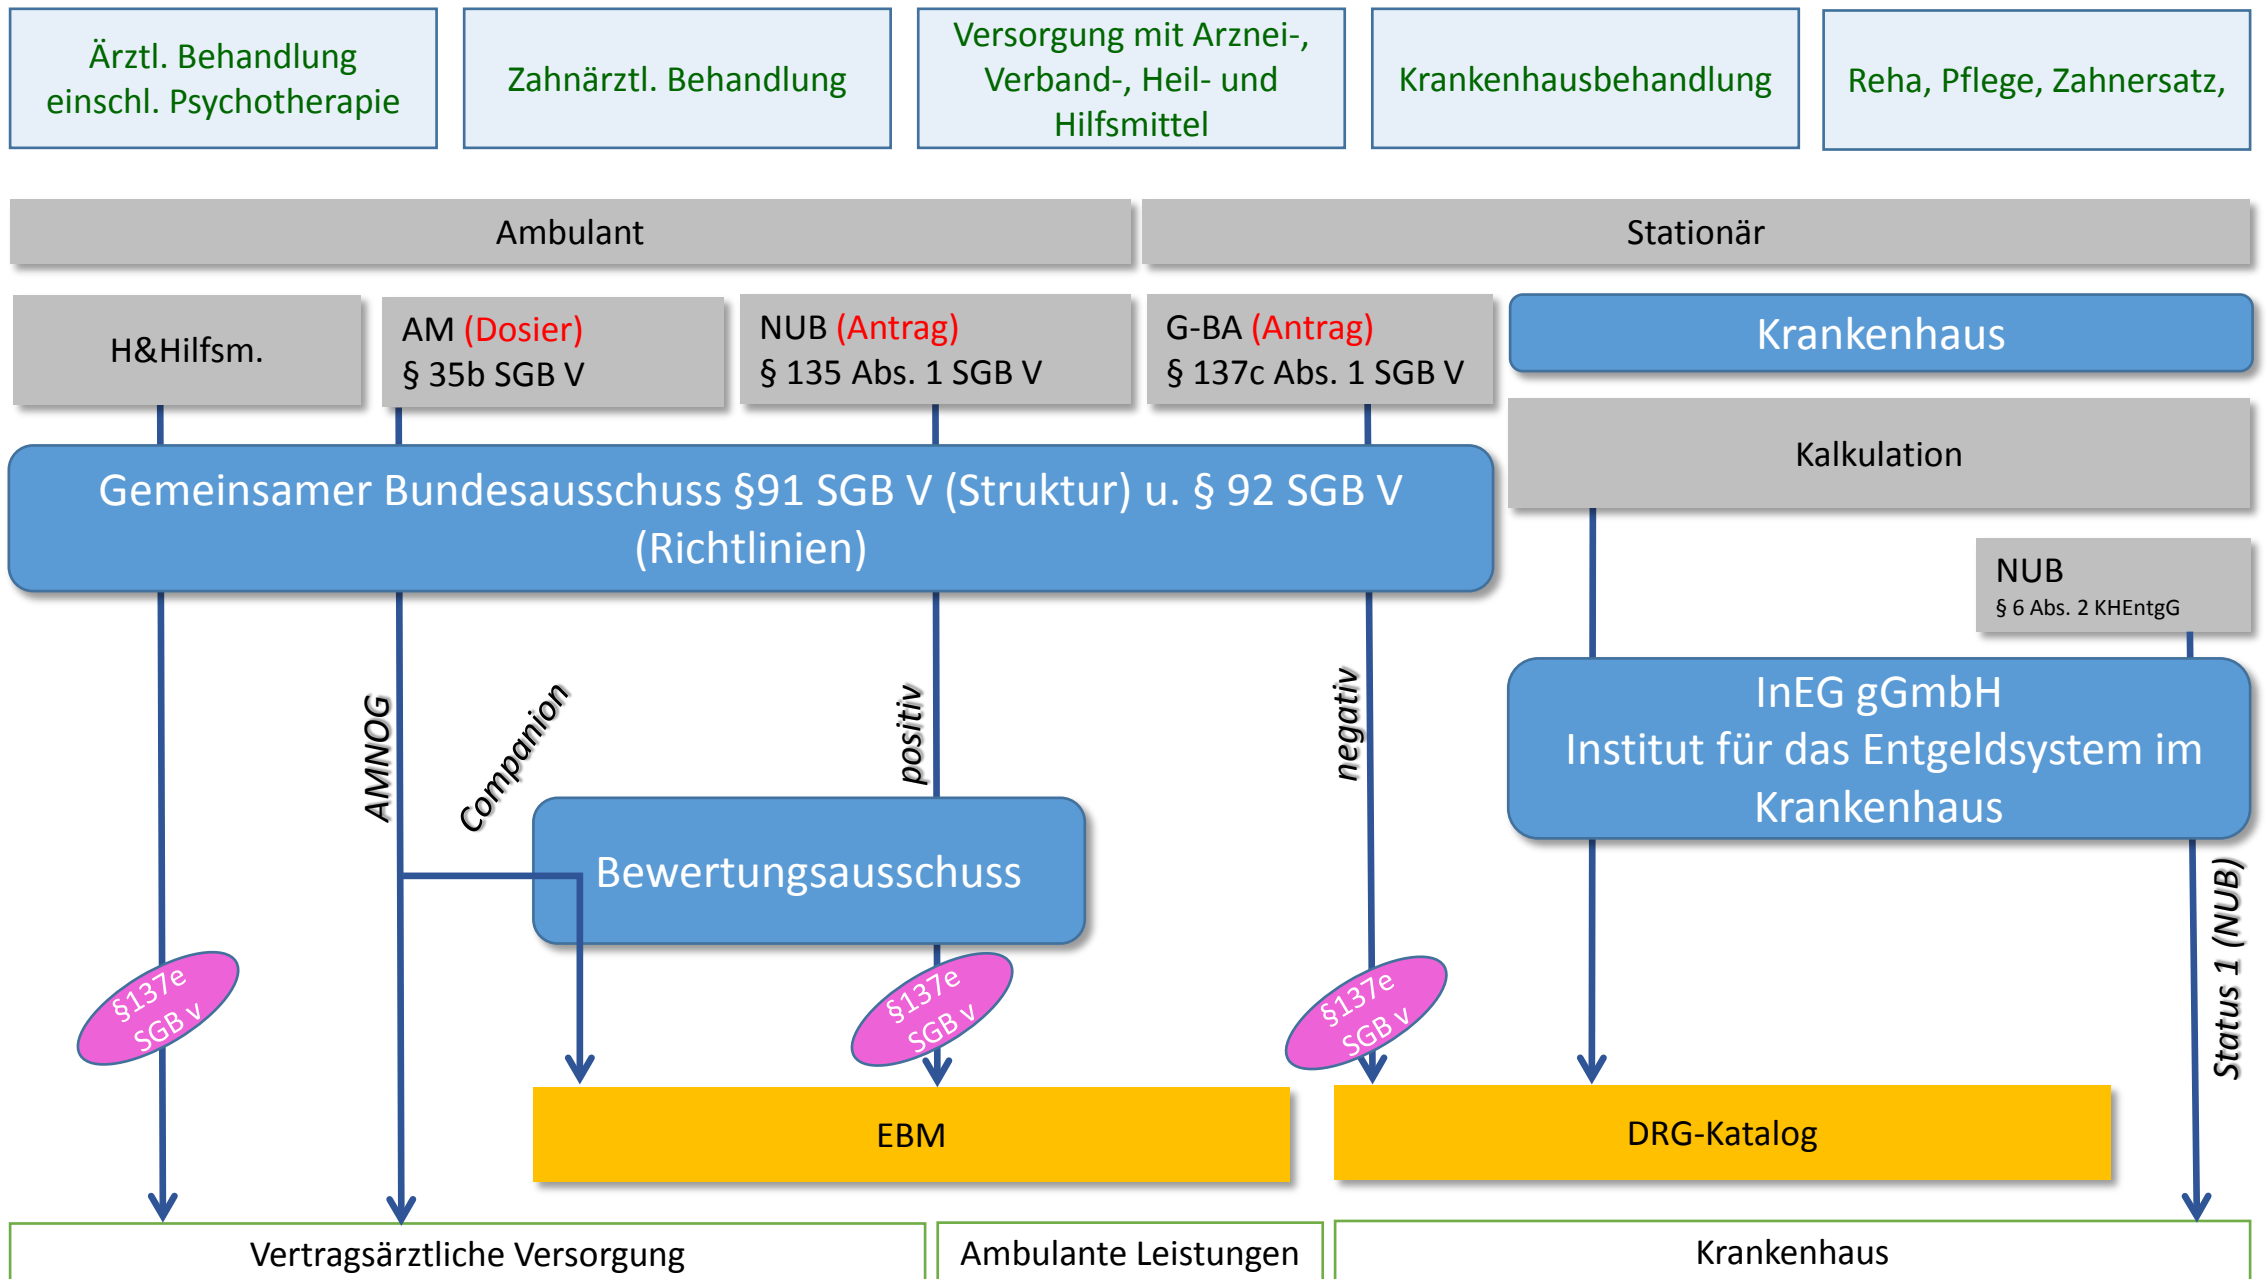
Ärztl. Behandlung einschl. Psychotherapie

Zahnärztl. Behandlung

Versorgung mit Arznei-, Verband-, Heil- und Hilfsmittel

Krankenhausbehandlung

Reha, Pflege, Zahnersatz,

Ambulant

Stationär

H&Hilfsm.

AM (Dosier)
§ 35b SGB V

NUB (Antrag)
§ 135 Abs. 1 SGB V

G-BA (Antrag)
§ 137c Abs. 1 SGB V

Krankenhaus

Kalkulation

Gemeinsamer Bundesausschuss §91 SGB V (Struktur) u. § 92 SGB V (Richtlinien)

NUB
§ 6 Abs. 2 KHEntgG

AMNOG

Companion

positiv

negativ

InEG gGmbH
Institut für das Entgeldsystem im Krankenhaus

Bewertungsausschuss

Status 1 (NUB)

§137e SGB V

§137e SGB V

§137e SGB V

EBM

DRG-Katalog

Vertragsärztliche Versorgung

Ambulante Leistungen

Krankenhaus